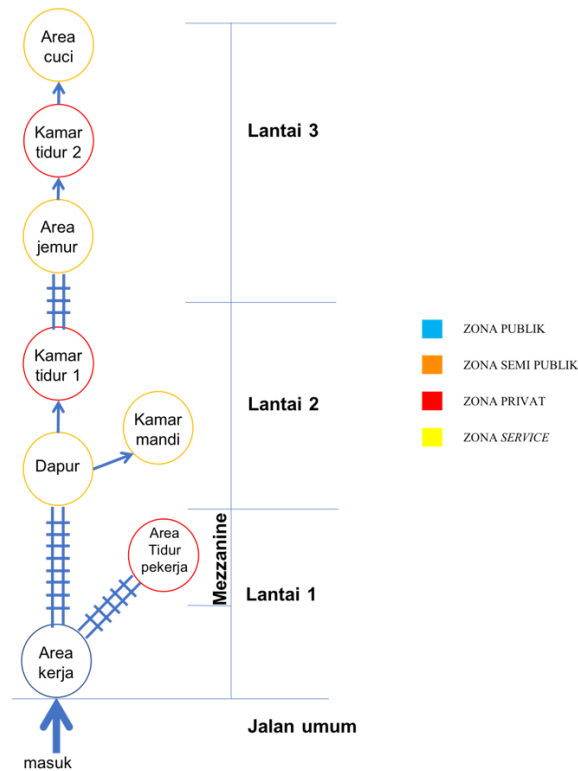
Area cuci

Kamar tidur 2

Area jemur

Kamar tidur 1

Kamar mandi

Dapur

Area Tidur pekerja

Area kerja

masuk

Lantai 3

Lantai 2

Mezzanine

Lantai 1

Jalan umum

ZONA PUBLIK

ZONA SEMI PUBLIK

ZONA PRIVAT

ZONA *SERVICE*